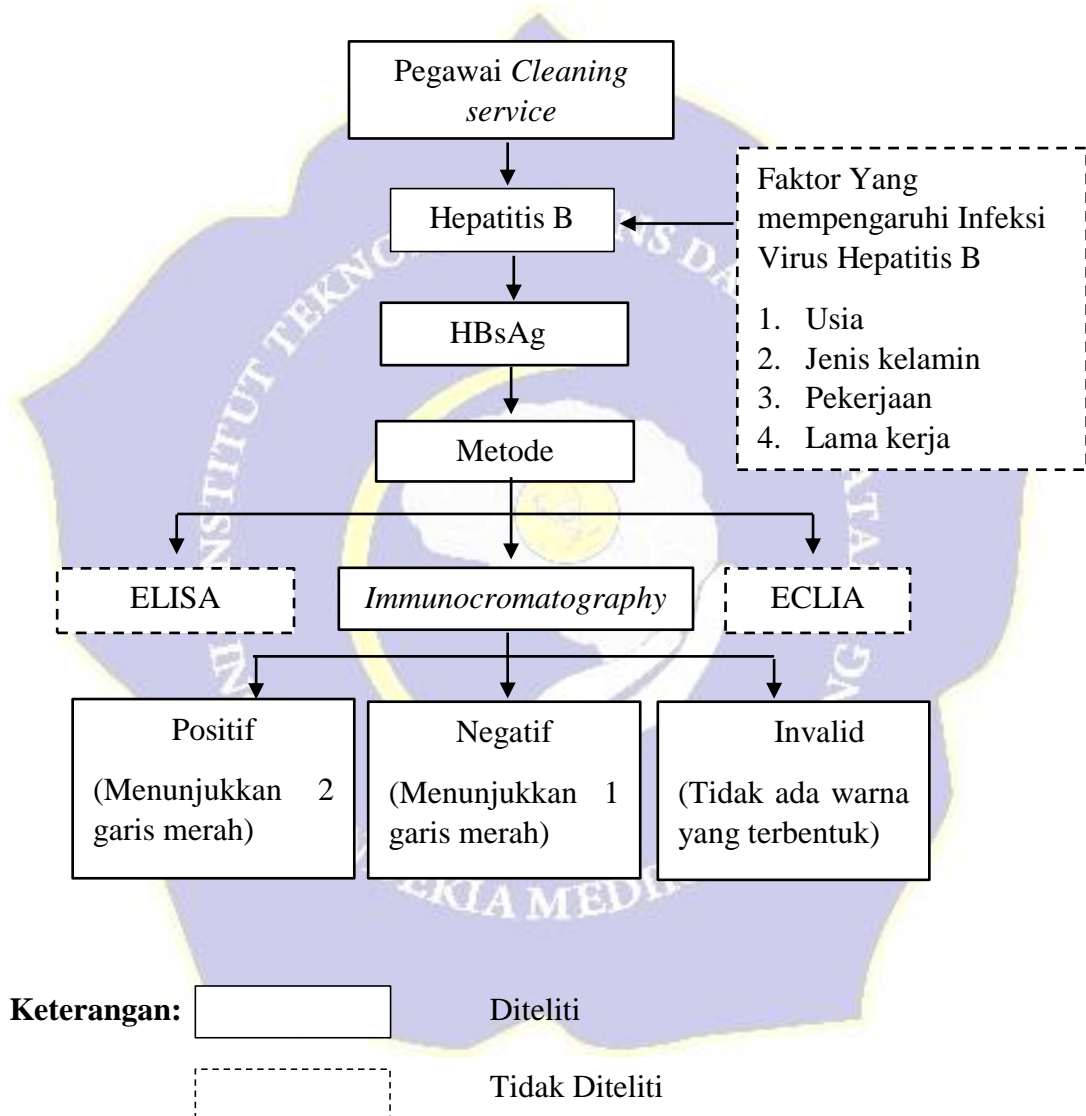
Pegawai *Cleaning service*

Hepatitis B

Faktor Yang mempengaruhi Infeksi Virus Hepatitis B

1. Usia
2. Jenis kelamin
3. Pekerjaan
4. Lama kerja

HBsAg

Metode

ELISA

*Immunocromatography*

ECLIA

Positif

(Menunjukkan 2 garis merah)

Negatif

(Menunjukkan 1 garis merah)

Invalid

(Tidak ada warna yang terbentuk)

**Keterangan:** Diteliti

Tidak Diteliti